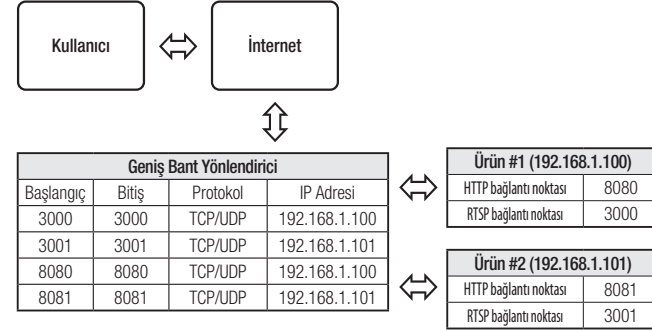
Kullanıcı

İnternet

| Geniş Bant Yönlendirici | | | |
|---|---|---|---|
| Başlangıç | Bitiş | Protokol | IP Adresi |
| 3000 | 3000 | TCP/UDP | 192.168.1.100 |
| 3001 | 3001 | TCP/UDP | 192.168.1.101 |
| 8080 | 8080 | TCP/UDP | 192.168.1.100 |
| 8081 | 8081 | TCP/UDP | 192.168.1.101 |

| Ürün #1 (192.168.1.100) | |
|---|---|
| HTTP bağlantı noktası | 8080 |
| RTSP bağlantı noktası | 3000 |

| Ürün #2 (192.168.1.101) | |
|---|---|
| HTTP bağlantı noktası | 8081 |
| RTSP bağlantı noktası | 3001 |